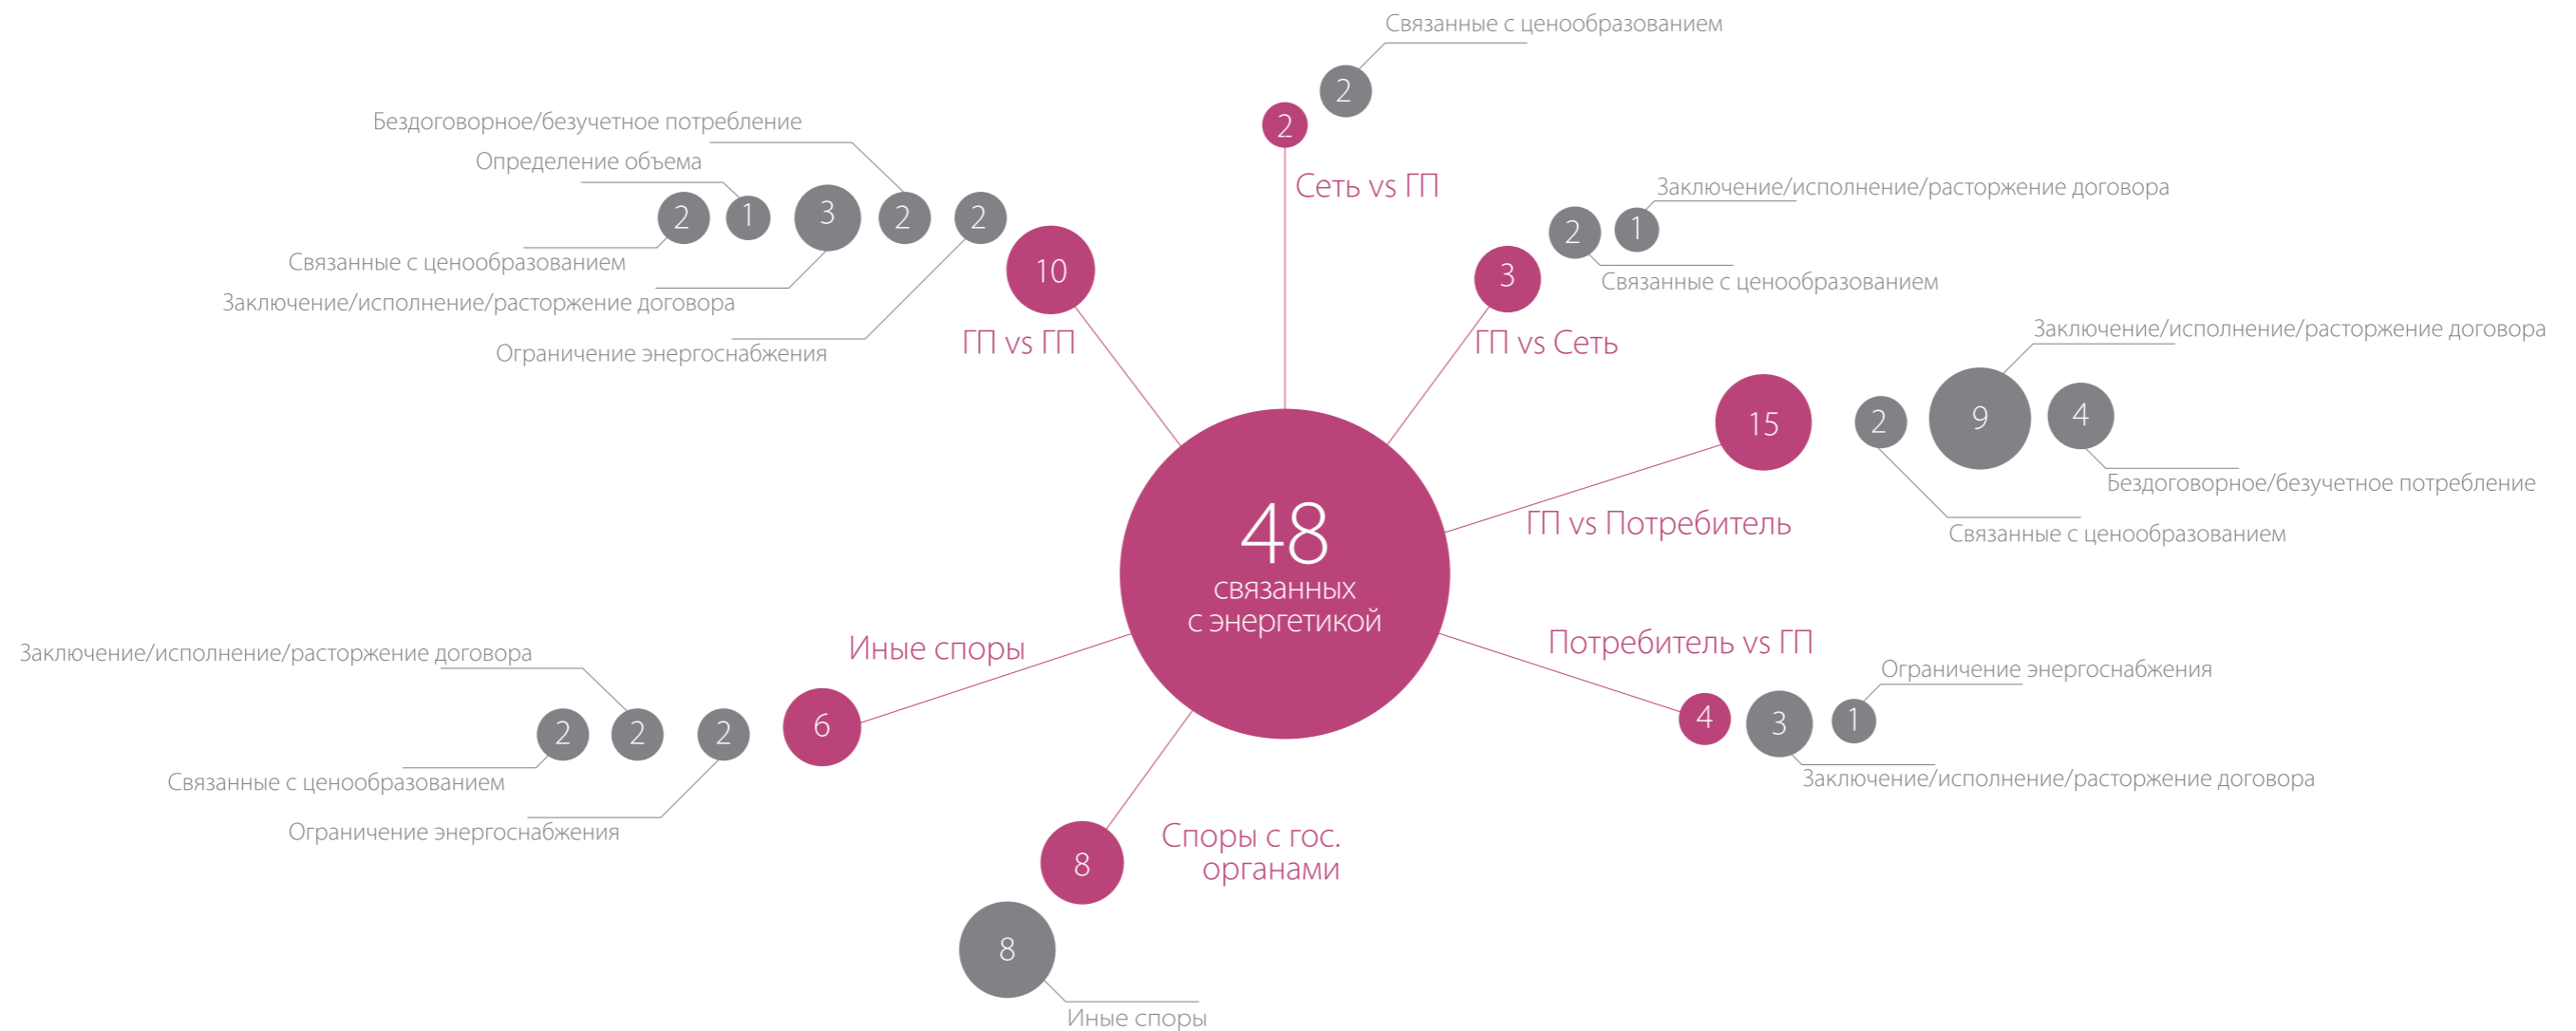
48
связанных
с энергетикой

Сеть vs ГП
2
2
Связанные с ценообразованием

ГП vs ГП
10
Бездоговорное/безучетное потребление
Определение объема
2
1
3
2
2
Связанные с ценообразованием
Заключение/исполнение/расторжение договора
Ограничение энергоснабжения

ГП vs Сеть
3
2
1
Заключение/исполнение/расторжение договора
Связанные с ценообразованием

ГП vs Потребитель
15
2
9
4
Заключение/исполнение/расторжение договора
Бездоговорное/безучетное потребление
Связанные с ценообразованием

Потребитель vs ГП
4
3
1
Ограничение энергоснабжения
Заключение/исполнение/расторжение договора

Иные споры
6
2
2
2
Заключение/исполнение/расторжение договора
Связанные с ценообразованием
Ограничение энергоснабжения

Споры с гос. органами
8
8
Иные споры